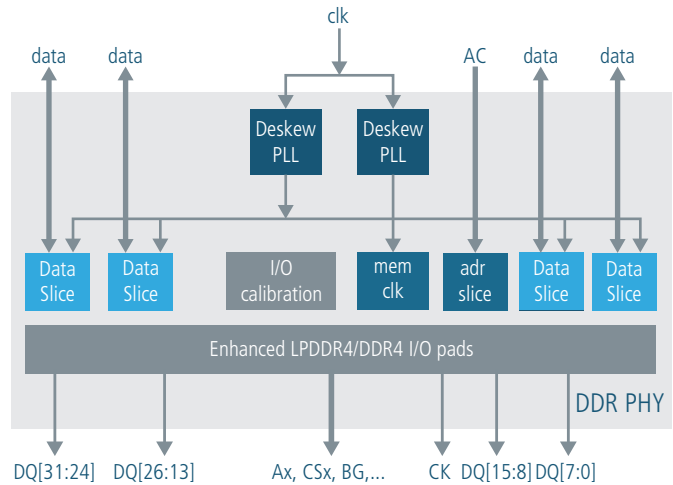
clk

data data AC data data

Deskew PLL

Deskew PLL

Data Slice

Data Slice

I/O calibration

mem clk

adr slice

Data Slice

Data Slice

Enhanced LPDDR4/DDR4 I/O pads

DDR PHY

DQ[31:24] DQ[26:13] Ax, CSx, BG,... CK DQ[15:8] DQ[7:0]